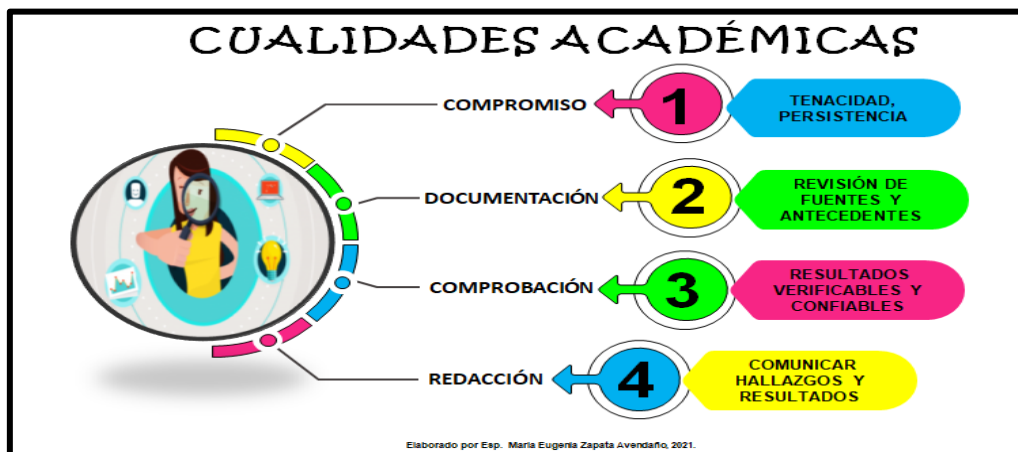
CUALIDADES ACADÉMICAS

COMPROMISO
1
TENACIDAD, PERSISTENCIA

DOCUMENTACIÓN
2
REVISIÓN DE FUENTES Y ANTECEDENTES

COMPROBACIÓN
3
RESULTADOS VERIFICABLES Y CONFIABLES

REDACCIÓN
4
COMUNICAR HALLAZGOS Y RESULTADOS

Elaborado por Esp. María Eugenia Zapata Avendaño, 2021.